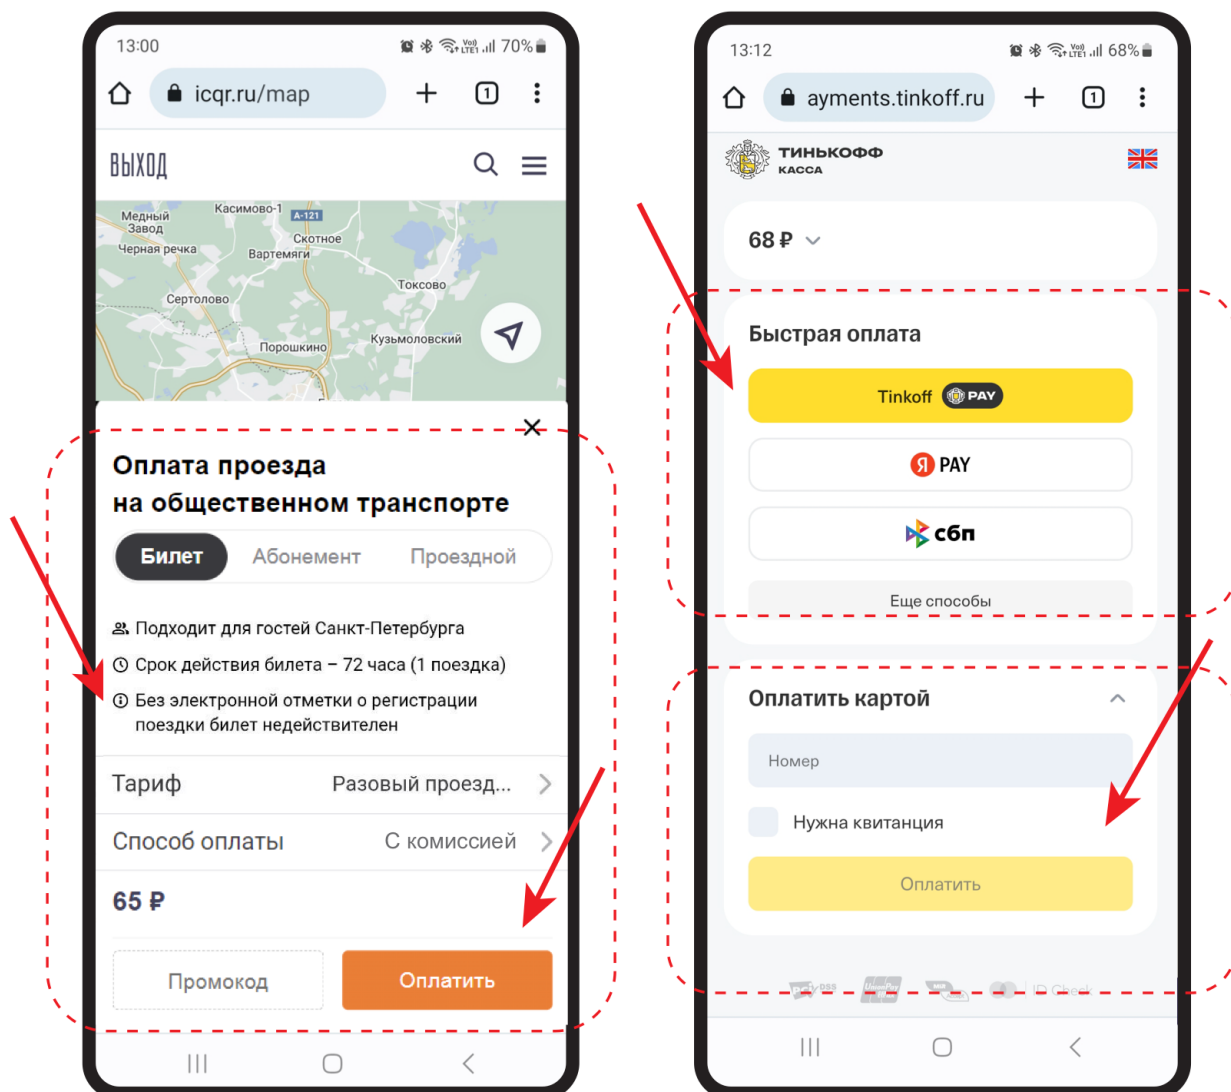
13:00
70%
icqr.ru/map
1
ВЫХОД
Медный Завод
Касимово-1
А-121
Скотное
Черная речка
Вартемяги
Токсово
Сертолово
Порошкино
Кузьмоловский
Оплата проезда на общественном транспорте
Билет
Абонемент
Проездной
Подходит для гостей Санкт-Петербурга
Срок действия билета – 72 часа (1 поездка)
Без электронной отметки о регистрации поездки билет недействителен
Тариф
Разовый проезд...
Способ оплаты
С комиссией
65 ₽
Промокод
Оплатить

13:12
68%
ayments.tinkoff.ru
1
ТИНЬКОФФ КАССА
68 ₽
Быстрая оплата
Tinkoff PAY
Я PAY
сбп
Еще способы
Оплатить картой
Номер
Нужна квитанция
Оплатить
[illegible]